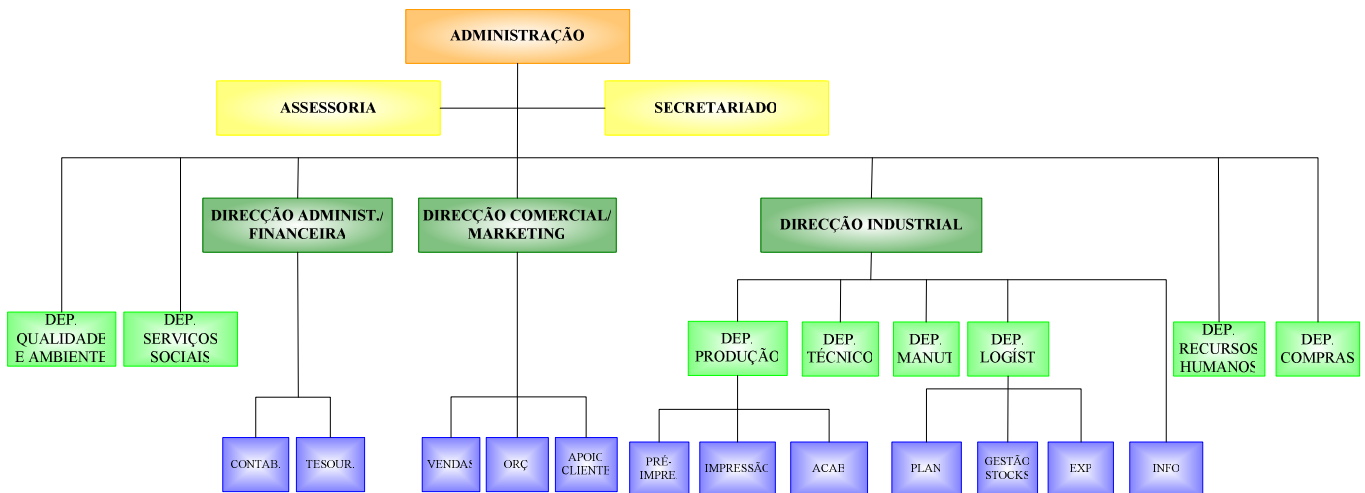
ADMINISTRAÇÃO

ASSESSORIA

SECRETARIADO

DIRECÇÃO ADMINIST./ FINANCEIRA

DIRECÇÃO COMERCIAL/ MARKETING

DIRECÇÃO INDUSTRIAL

DEP. QUALIDADE E AMBIENTE

DEP. SERVIÇOS SOCIAIS

DEP. PRODUÇÃO

DEP. TÉCNICO

DEP. MANUT

DEP. LOGÍST

DEP. RECURSOS HUMANOS

DEP. COMPRAS

CONTAB.

TESOUR.

VENDAS

ORÇ

APOIO CLIENTE

PRÉ-IMPRE

IMPRESSÃO

ACAB

PLAN

GESTÃO STOCKS

EXP

INFO